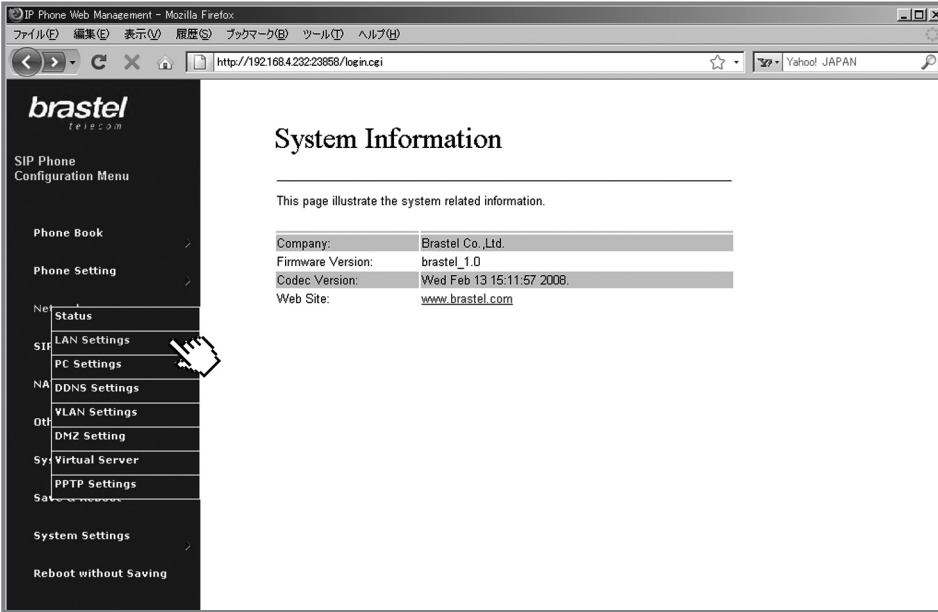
IP Phone Web Management - Mozilla Firefox

ファイル(F) 編集(E) 表示(V) 履歴(S) ブックマーク(B) ツール(T) ヘルプ(H)

http://192.168.4.232:23858/login.cgi

Yahoo! JAPAN

brastel
telecom

SIP Phone
Configuration Menu

Phone Book

Phone Setting

Net

Status

LAN Settings

PC Settings

DDNS Settings

VLAN Settings

DMZ Setting

Virtual Server

PPTP Settings

SIP

NA

Oth

Sys

Sa

System Settings

Reboot without Saving

System Information

This page illustrate the system related information.

| | |
|---|---|
| Company: | Brastel Co.,Ltd. |
| Firmware Version: | brastel_1.0 |
| Codec Version: | Wed Feb 13 15:11:57 2008. |
| Web Site: | www.brastel.com |